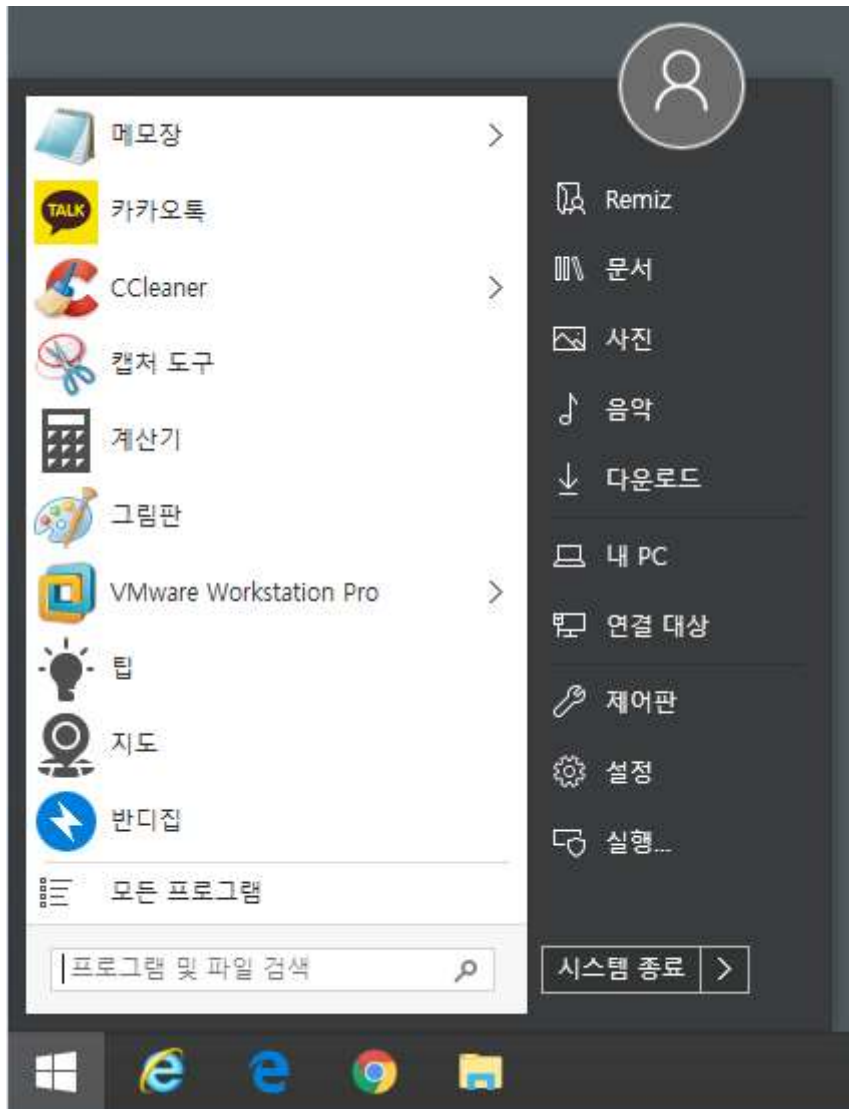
메모장
TALK
카카오톡
CCleaner
캡처 도구
계산기
그림판
VMware Workstation Pro
팁
지도
반디집
모든 프로그램
프로그램 및 파일 검색

Remiz
문서
사진
음악
다운로드
내 PC
연결 대상
제어판
설정
실행...
시스템 종료